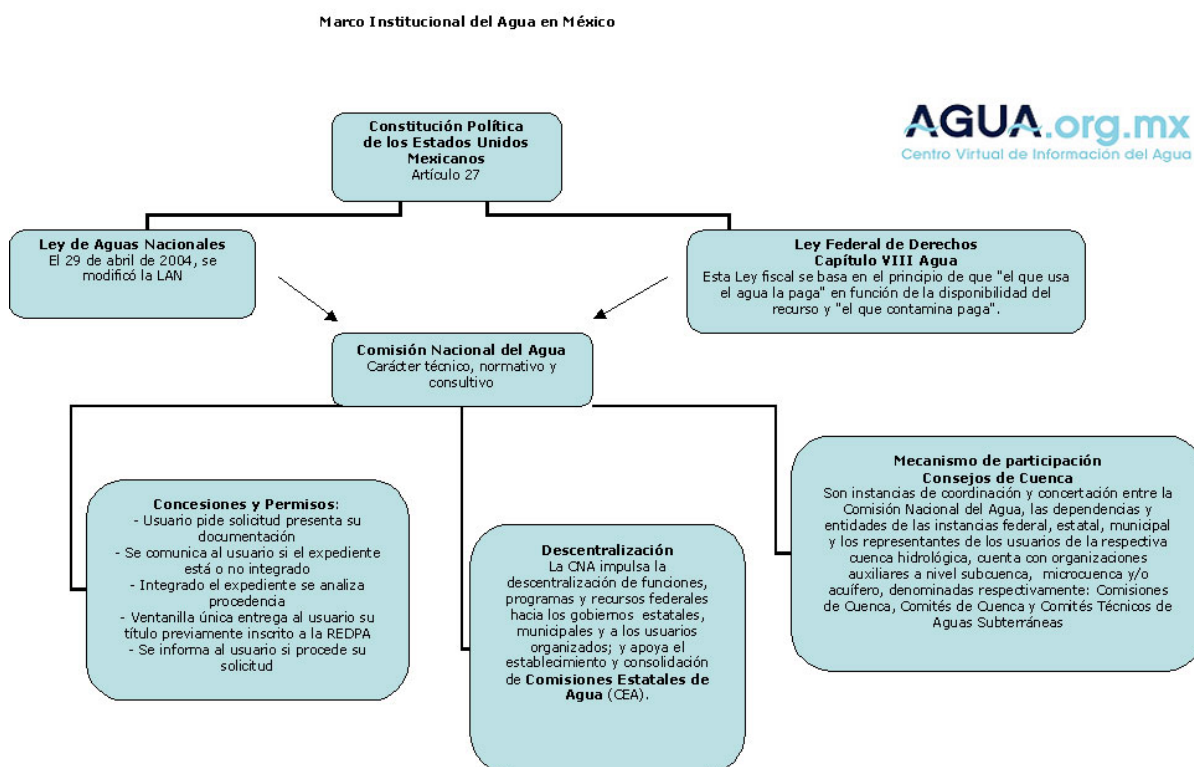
Marco Institucional del Agua en México

AGUA.org.mx
Centro Virtual de Información del Agua

Constitución Política de los Estados Unidos Mexicanos
Artículo 27

Ley de Aguas Nacionales
El 29 de abril de 2004, se modificó la LAN

Ley Federal de Derechos
Capítulo VIII Agua
Esta Ley fiscal se basa en el principio de que "el que usa el agua la paga" en función de la disponibilidad del recurso y "el que contamina paga".

Comisión Nacional del Agua
Carácter técnico, normativo y consultivo

Concesiones y Permisos:
- Usuario pide solicitud presenta su documentación
- Se comunica al usuario si el expediente está o no integrado
- Integrado el expediente se analiza procedencia
- Ventanilla única entrega al usuario su título previamente inscrito a la REDPA
- Se informa al usuario si procede su solicitud

Descentralización
La CNA impulsa la descentralización de funciones, programas y recursos federales hacia los gobiernos estatales, municipales y a los usuarios organizados; y apoya el establecimiento y consolidación de Comisiones Estatales de Agua (CEA).

Mecanismo de participación
Consejos de Cuenca
Son instancias de coordinación y concertación entre la Comisión Nacional del Agua, las dependencias y entidades de las instancias federal, estatal, municipal y los representantes de los usuarios de la respectiva cuenca hidrológica, cuenta con organizaciones auxiliares a nivel subcuenca, microcuenca y/o acuífero, denominadas respectivamente: Comisiones de Cuenca, Comités de Cuenca y Comités Técnicos de Aguas Subterráneas